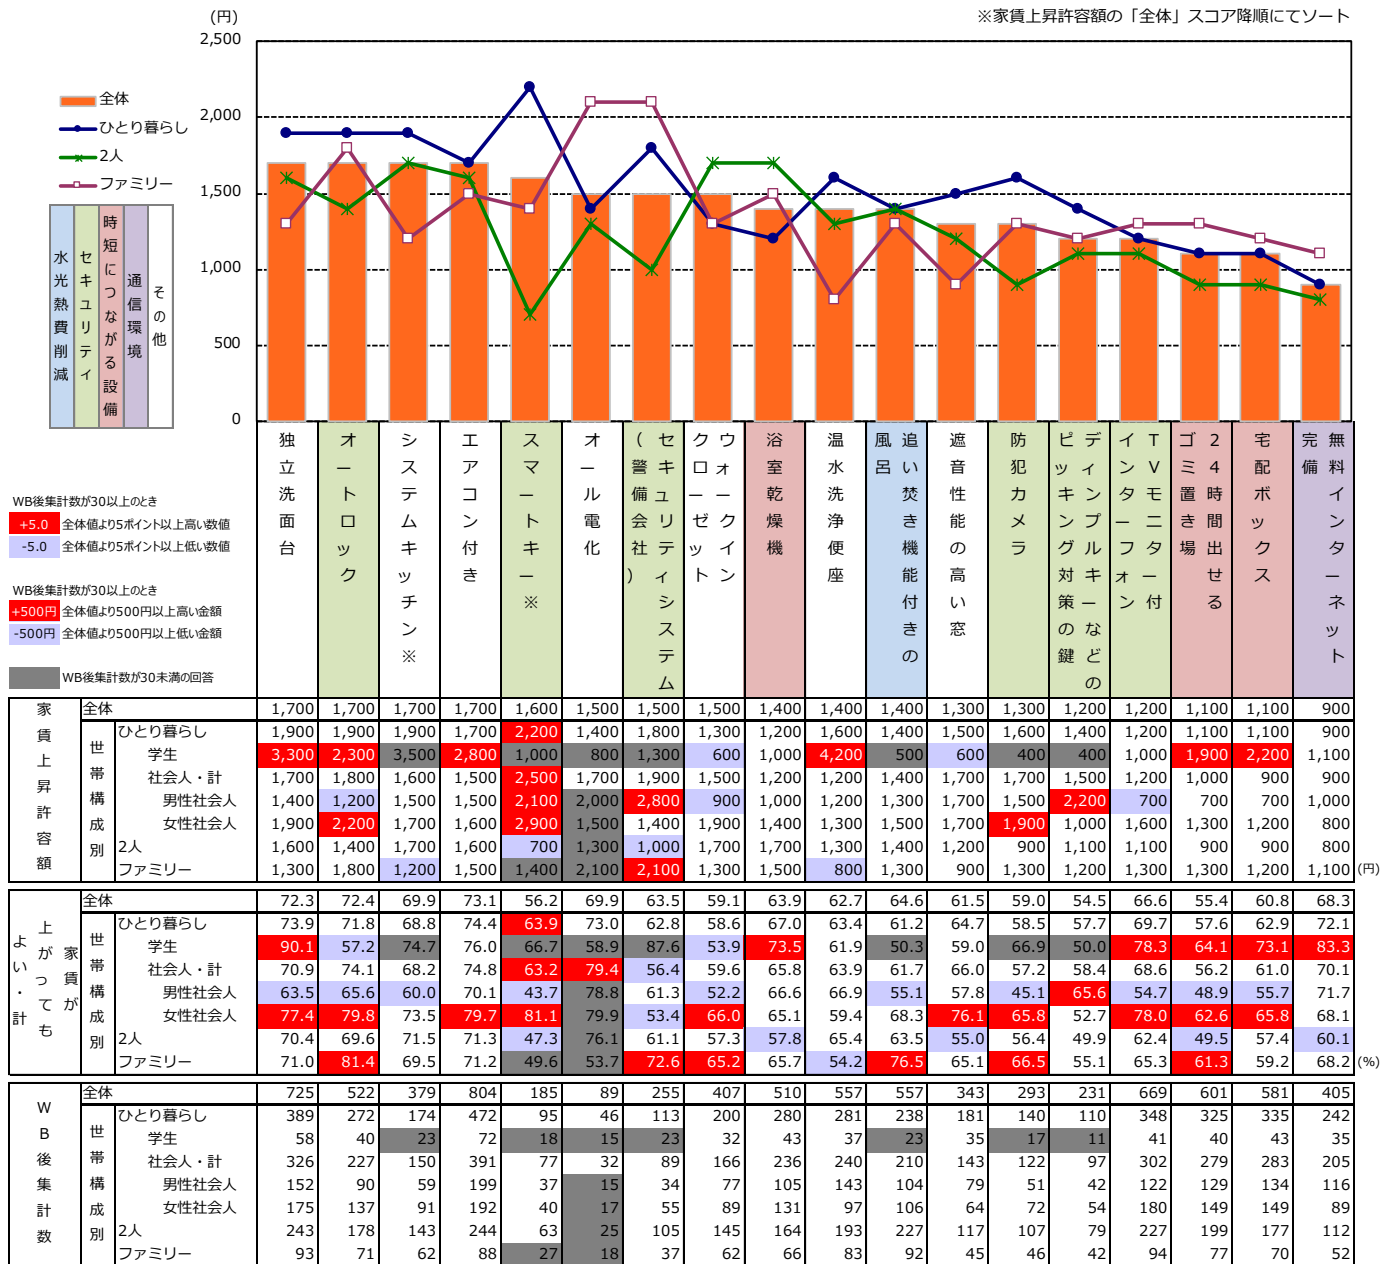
(円)

※家賃上昇許容額の「全体」スコア降順にてソート

2,500
2,000
1,500
1,000
500
0

全体
ひとり暮らし
2人
ファミリー

水光熱費削減
セキュリティ
時短につながる設備
通信環境
その他

WB後集計数が30以上のとき
+5.0 全体値より5ポイント以上高い数値
-5.0 全体値より5ポイント以上低い数値

WB後集計数が30以上のとき
+500円 全体値より500円以上高い金額
-500円 全体値より500円以上低い金額

WB後集計数が30未満の回答

| | | 独立洗面台 | オートロック | システムキッチン※ | エアコン付き | スマートキー※ | オール電化 | セキュリティシステム（警備会社） | ウォークインクローゼット | 浴室乾燥機 | 温水洗浄便座 | 追い焚き機能付きの風呂 | 遮音性能の高い窓 | 防犯カメラ | ディンプルキーなどのピッキング対策の鍵 | TVモニター付インターフォン | 24時間出せるゴミ置き場 | 宅配ボックス | 無料インターネット完備 |
|---|---|---|---|---|---|---|---|---|---|---|---|---|---|---|---|---|---|---|---|
| 家賃上昇許容額 | 全体 | 1,700 | 1,700 | 1,700 | 1,700 | 1,600 | 1,500 | 1,500 | 1,500 | 1,400 | 1,400 | 1,400 | 1,300 | 1,300 | 1,200 | 1,200 | 1,100 | 1,100 | 900 |
| 世帯構成別 | ひとり暮らし | 1,900 | 1,900 | 1,900 | 1,700 | 2,200 | 1,400 | 1,800 | 1,300 | 1,200 | 1,600 | 1,400 | 1,500 | 1,600 | 1,400 | 1,200 | 1,100 | 1,100 | 900 |
| | 学生 | 3,300 | 2,300 | 3,500 | 2,800 | 1,000 | 800 | 1,300 | 600 | 1,000 | 4,200 | 500 | 600 | 400 | 400 | 1,000 | 1,900 | 2,200 | 1,100 |
| | 社会人・計 | 1,700 | 1,800 | 1,600 | 1,500 | 2,500 | 1,700 | 1,900 | 1,500 | 1,200 | 1,200 | 1,400 | 1,700 | 1,700 | 1,500 | 1,200 | 1,000 | 900 | 900 |
| | 男性社会人 | 1,400 | 1,200 | 1,500 | 1,500 | 2,100 | 2,000 | 2,800 | 900 | 1,000 | 1,200 | 1,300 | 1,700 | 1,500 | 2,200 | 700 | 700 | 700 | 1,000 |
| | 女性社会人 | 1,900 | 2,200 | 1,700 | 1,600 | 2,900 | 1,500 | 1,400 | 1,900 | 1,400 | 1,300 | 1,500 | 1,700 | 1,900 | 1,000 | 1,600 | 1,300 | 1,200 | 800 |
| | 2人 | 1,600 | 1,400 | 1,700 | 1,600 | 700 | 1,300 | 1,000 | 1,700 | 1,700 | 1,300 | 1,400 | 1,200 | 900 | 1,100 | 1,100 | 900 | 900 | 800 |
| | ファミリー | 1,300 | 1,800 | 1,200 | 1,500 | 1,400 | 2,100 | 2,100 | 1,300 | 1,500 | 800 | 1,300 | 900 | 1,300 | 1,200 | 1,300 | 1,300 | 1,200 | 1,100 |

(円)

| | | | | | | | | | | | | | | | | | | | |
|---|---|---|---|---|---|---|---|---|---|---|---|---|---|---|---|---|---|---|---|
| 家賃が上がってもよい・計 | 全体 | 72.3 | 72.4 | 69.9 | 73.1 | 56.2 | 69.9 | 63.5 | 59.1 | 63.9 | 62.7 | 64.6 | 61.5 | 59.0 | 54.5 | 66.6 | 55.4 | 60.8 | 68.3 |
| 世帯構成別 | ひとり暮らし | 73.9 | 71.8 | 68.8 | 74.4 | 63.9 | 73.0 | 62.8 | 58.6 | 67.0 | 63.4 | 61.2 | 64.7 | 58.5 | 57.7 | 69.7 | 57.6 | 62.9 | 72.1 |
| | 学生 | 90.1 | 57.2 | 74.7 | 76.0 | 66.7 | 58.9 | 87.6 | 53.9 | 73.5 | 61.9 | 50.3 | 59.0 | 66.9 | 50.0 | 78.3 | 64.1 | 73.1 | 83.3 |
| | 社会人・計 | 70.9 | 74.1 | 68.2 | 74.8 | 63.2 | 79.4 | 56.4 | 59.6 | 65.8 | 63.9 | 61.7 | 66.0 | 57.2 | 58.4 | 68.6 | 56.2 | 61.0 | 70.1 |
| | 男性社会人 | 63.5 | 65.6 | 60.0 | 70.1 | 43.7 | 78.8 | 61.3 | 52.2 | 66.6 | 66.9 | 55.1 | 57.8 | 45.1 | 65.6 | 54.7 | 48.9 | 55.7 | 71.7 |
| | 女性社会人 | 77.4 | 79.8 | 73.5 | 79.7 | 81.1 | 79.9 | 53.4 | 66.0 | 65.1 | 59.4 | 68.3 | 76.1 | 65.8 | 52.7 | 78.0 | 62.6 | 65.8 | 68.1 |
| | 2人 | 70.4 | 69.6 | 71.5 | 71.3 | 47.3 | 76.1 | 61.1 | 57.3 | 57.8 | 65.4 | 63.5 | 55.0 | 56.4 | 49.9 | 62.4 | 49.5 | 57.4 | 60.1 |
| | ファミリー | 71.0 | 81.4 | 69.5 | 71.2 | 49.6 | 53.7 | 72.6 | 65.2 | 65.7 | 54.2 | 76.5 | 65.1 | 66.5 | 55.1 | 65.3 | 61.3 | 59.2 | 68.2 |

(%)

| | | | | | | | | | | | | | | | | | | | |
|---|---|---|---|---|---|---|---|---|---|---|---|---|---|---|---|---|---|---|---|
| WB後集計数 | 全体 | 725 | 522 | 379 | 804 | 185 | 89 | 255 | 407 | 510 | 557 | 557 | 343 | 293 | 231 | 669 | 601 | 581 | 405 |
| 世帯構成別 | ひとり暮らし | 389 | 272 | 174 | 472 | 95 | 46 | 113 | 200 | 280 | 281 | 238 | 181 | 140 | 110 | 348 | 325 | 335 | 242 |
| | 学生 | 58 | 40 | 23 | 72 | 18 | 15 | 23 | 32 | 43 | 37 | 23 | 35 | 17 | 11 | 41 | 40 | 43 | 35 |
| | 社会人・計 | 326 | 227 | 150 | 391 | 77 | 32 | 89 | 166 | 236 | 240 | 210 | 143 | 122 | 97 | 302 | 279 | 283 | 205 |
| | 男性社会人 | 152 | 90 | 59 | 199 | 37 | 15 | 34 | 77 | 105 | 143 | 104 | 79 | 51 | 42 | 122 | 129 | 134 | 116 |
| | 女性社会人 | 175 | 137 | 91 | 192 | 40 | 17 | 55 | 89 | 131 | 97 | 106 | 64 | 72 | 54 | 180 | 149 | 149 | 89 |
| | 2人 | 243 | 178 | 143 | 244 | 63 | 25 | 105 | 145 | 164 | 193 | 227 | 117 | 107 | 79 | 227 | 199 | 177 | 112 |
| | ファミリー | 93 | 71 | 62 | 88 | 27 | 18 | 37 | 62 | 66 | 83 | 92 | 45 | 46 | 42 | 94 | 77 | 70 | 52 |